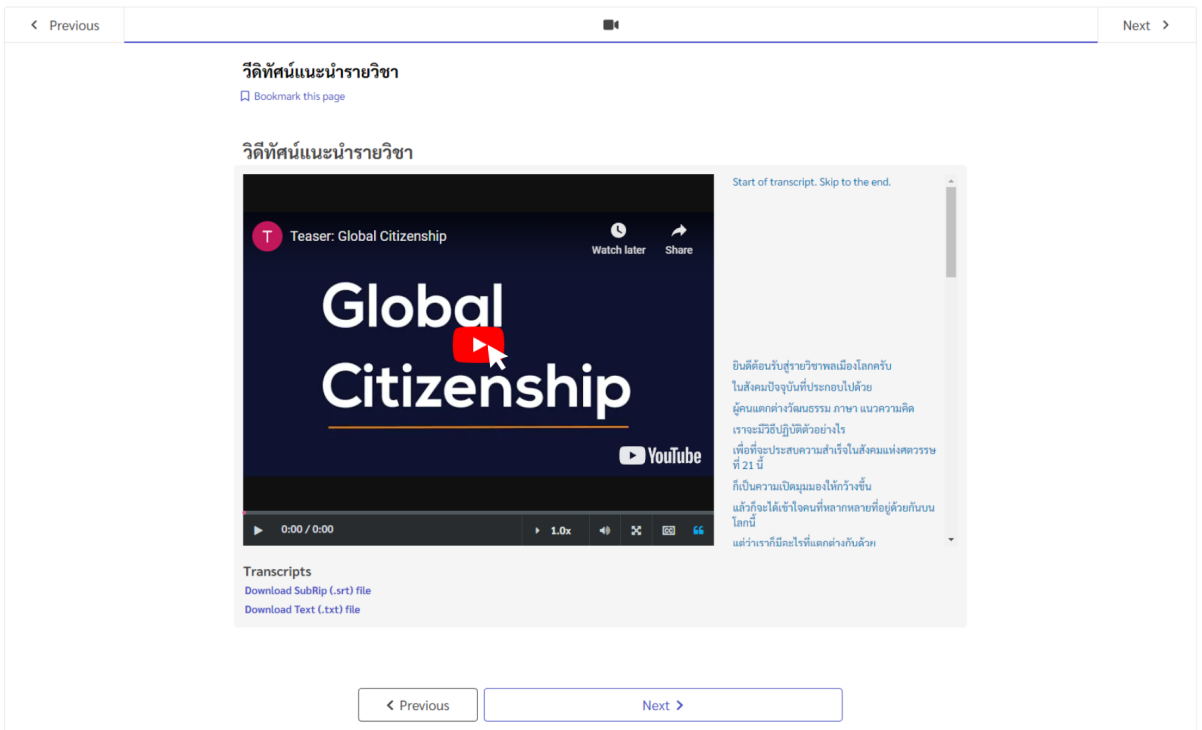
Previous

Next

วีดิทัศน์แนะนำรายวิชา

Bookmark this page

วีดิทัศน์แนะนำรายวิชา

T Teaser: Global Citizenship

Watch later

Share

Global Citizenship

YouTube

0:00 / 0:00

1.0x

Start of transcript. Skip to the end.

ยินดีต้อนรับสู่รายวิชาพลเมืองโลกครับ

ในสังคมปัจจุบันที่ประกอบไปด้วย

ผู้คนแตกต่างวัฒนธรรม ภาษา แนวความคิด

เราจะมีวิธีปฏิบัติตัวอย่างไร

เพื่อที่จะประสบความสำเร็จในสังคมแห่งศตวรรษที่ 21 นี้

ก็เป็นความเปิดมุมมองให้กว้างขึ้น

แล้วก็จะได้เข้าใจคนที่หลากหลายที่อยู่ด้วยกันบนโลกนี้

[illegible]

Transcripts

Download SubRip (.srt) file

Download Text (.txt) file

Previous

Next